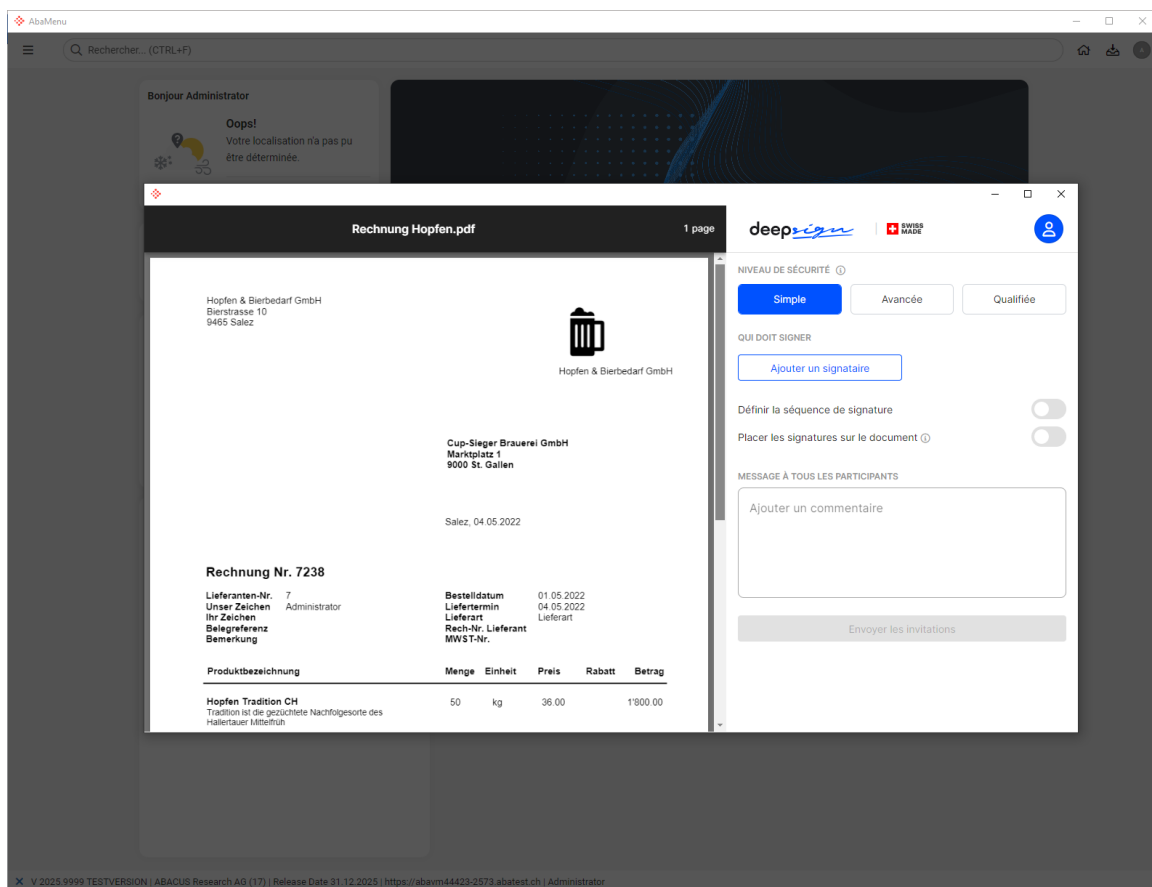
AbaMenu

Rechercher... (CTRL+F)

Bonjour Administrator

Oops!
Votre localisation n'a pas pu être déterminée.

Rechnung Hopfen.pdf

1 page

Hopfen & Bierbedarf GmbH
Bierstrasse 10
9465 Salez

Hopfen & Bierbedarf GmbH

Cup-Sieger Brauerei GmbH
Marktplatz 1
9000 St. Gallen

Salez, 04.05.2022

Rechnung Nr. 7238

| | | | |
|---|---|---|---|
| Lieferanten-Nr. | 7 | Bestelldatum | 01.05.2022 |
| Unser Zeichen | Administrator | Liefertermin | 04.05.2022 |
| Ihr Zeichen | | Lieferart | Lieferart |
| Belegreferenz | | Rech-Nr. Lieferant | |
| Bemerkung | | MWST-Nr. | |

| Produktbezeichnung | Menge | Einheit | Preis | Rabatt | Betrag |
|---|---|---|---|---|---|
| Hopfen Tradition CH<br>Tradition ist die gezüchtete Nachfolgesorte des Hallertauer Mittelfrüh | 50 | kg | 36.00 | | 1'800.00 |

deepsign

SWISS MADE

NIVEAU DE SÉCURITÉ

Simple

Avancée

Qualifiée

QUI DOIT SIGNER

Ajouter un signataire

Définir la séquence de signature

Placer les signatures sur le document

MESSAGE À TOUS LES PARTICIPANTS

Ajouter un commentaire

Envoyer les invitations

V 2025.9999 TESTVERSION | ABACUS Research AG (17) | Release Date 31.12.2025 | https://abavm44423-2573.abatest.ch | Administrator